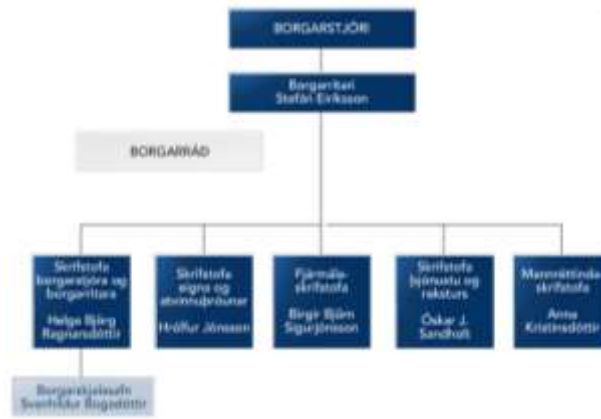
BORGARSTJÓRI

Borgarritari
Stefán Eiríksson

BORGARRÁÐ

Skrifstofa borgarstjóra og borgarritara
Helga Björg Ragnarsdóttir

Skrifstofa eigna og atvinnuþróunar
Hrólfur Jónsson

Fjármálaskrifstofa
Birgir Björn Sigurjónsson

Skrifstofa þjónustu og reksturs
Óskar J. Sandholt

Mannréttindaskrifstofa
Anna Kristinsdóttir

Borgarskjalasafn
Svanhildur Bogadóttir